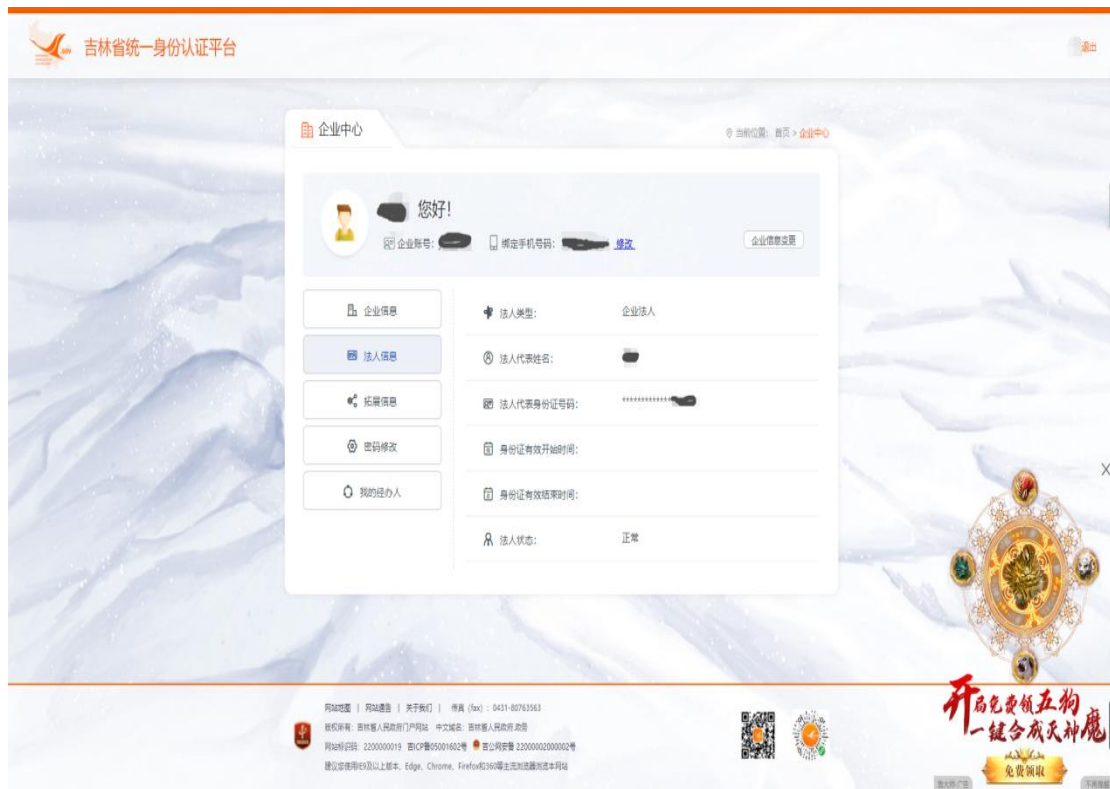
吉林省统一身份认证平台

退出

企业中心

当前位置：首页 > 企业中心

您好!

企业账号：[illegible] 绑定手机号码：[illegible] 修改

企业信息变更

企业信息

法人信息

拓展信息

密码修改

我的经办人

法人类型： 企业法人

法人代表姓名： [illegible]

法人代表身份证号码： ***************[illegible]

身份证有效开始时间：

身份证有效结束时间：

法人状态： 正常

网站地图 | 网站通告 | 关于我们 | 传真（fax）：0431-80763563

版权所有：吉林省人民政府门户网站 中文域名：吉林省人民政府.政务

网站标识码：2200000019 吉ICP备05001602号 吉公网安备 22000002000002号

建议您使用IE9及以上版本、Edge、Chrome、Firefox和360等主流浏览器浏览本网站

开启免费领五狗 一键合成天神魔

免费领取

X